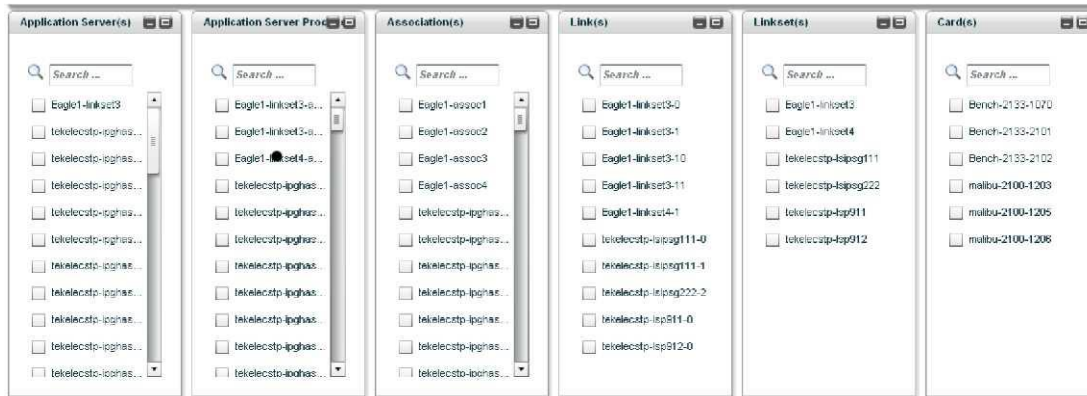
Application Server(s)

Search ...

Eagle1-linkset3
tekelecstp-ipghas...
tekelecstp-ipghas...
tekelecstp-ipghas...
tekelecstp-ipghas...
tekelecstp-ipghas...
tekelecstp-ipghas...
tekelecstp-ipghas...
tekelecstp-ipghas...
tekelecstp-ipghas...
tekelecstp-ipghas...

Application Server Proc

Search ...

Eagle1-linkset3-a...
Eagle1-linkset3-a...
Eagle1-l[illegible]set4-a...
tekelecstp-ipghas...
tekelecstp-ipghas...
tekelecstp-ipghas...
tekelecstp-ipghas...
tekelecstp-ipghas...
tekelecstp-ipghas...
tekelecstp-ipghas...
tekelecstp-ipghas...

Association(s)

Search ...

Eagle1-assoc1
Eagle1-assoc2
Eagle1-assoc3
Eagle1-assoc4
tekelecstp-ipghas...
tekelecstp-ipghas...
tekelecstp-ipghas...
tekelecstp-ipghas...
tekelecstp-ipghas...
tekelecstp-ipghas...
tekelecstp-ipghas...

Link(s)

Search ...

Eagle1-linkset3-0
Eagle1-linkset3-1
Eagle1-linkset3-10
Eagle1-linkset3-11
Eagle1-linkset4-1
tekelecstp-lsipsg111-0
tekelecstp-lsipsg111-1
tekelecstp-lsipsg222-2
tekelecstp-lsp911-0
tekelecstp-lsp912-0

Linkset(s)

Search ...

Eagle1-linkset3
Eagle1-linkset4
tekelecstp-lsipsg111
tekelecstp-lsipsg222
tekelecstp-lsp911
tekelecstp-lsp912

Card(s)

Search ...

Bench-2133-1070
Bench-2133-2101
Bench-2133-2102
malibu-2100-1203
malibu-2100-1205
malibu-2100-1206